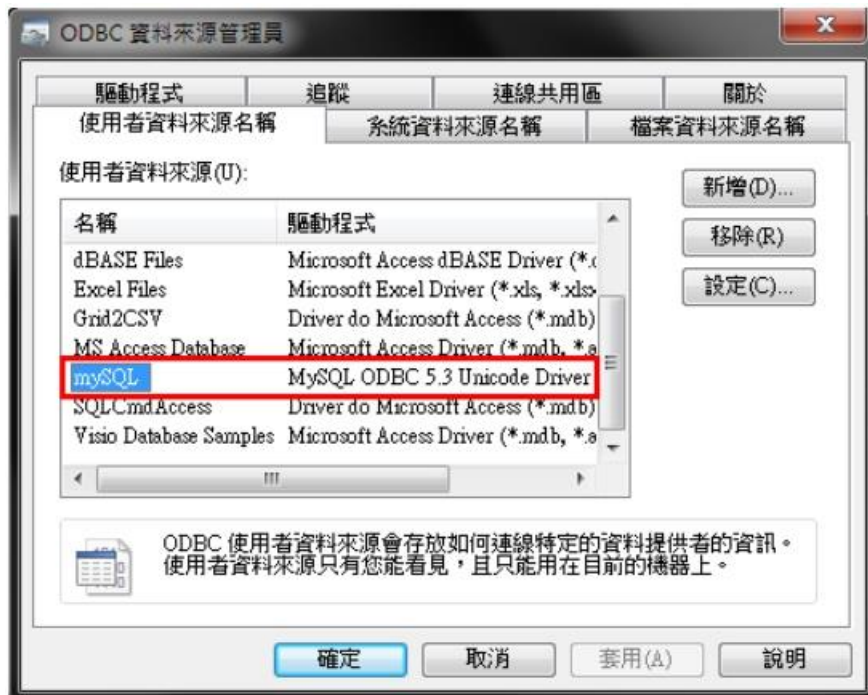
ODBC 資料來源管理員

驅動程式 | 追蹤 | 連線共用區 | 關於
使用者資料來源名稱 | 系統資料來源名稱 | 檔案資料來源名稱

使用者資料來源(U):

| 名稱 | 驅動程式 |
|---|---|
| dBASE Files | Microsoft Access dBASE Driver (*.c |
| Excel Files | Microsoft Excel Driver (*.xls, *.xls |
| Grid2CSV | Driver do Microsoft Access (*.mdb) |
| MS Access Database | Microsoft Access Driver (*.mdb, *.a |
| mySQL | MySQL ODBC 5.3 Unicode Driver |
| SQLCmdAccess | Driver do Microsoft Access (*.mdb) |
| Visio Database Samples | Microsoft Access Driver (*.mdb, *.a |

新增(D)...
移除(R)
設定(C)...

ODBC 使用者資料來源會存放如何連線特定的資料提供者的資訊。使用者資料來源只有您能看見，且只能用在目前的機器上。

確定 取消 套用(A) 說明